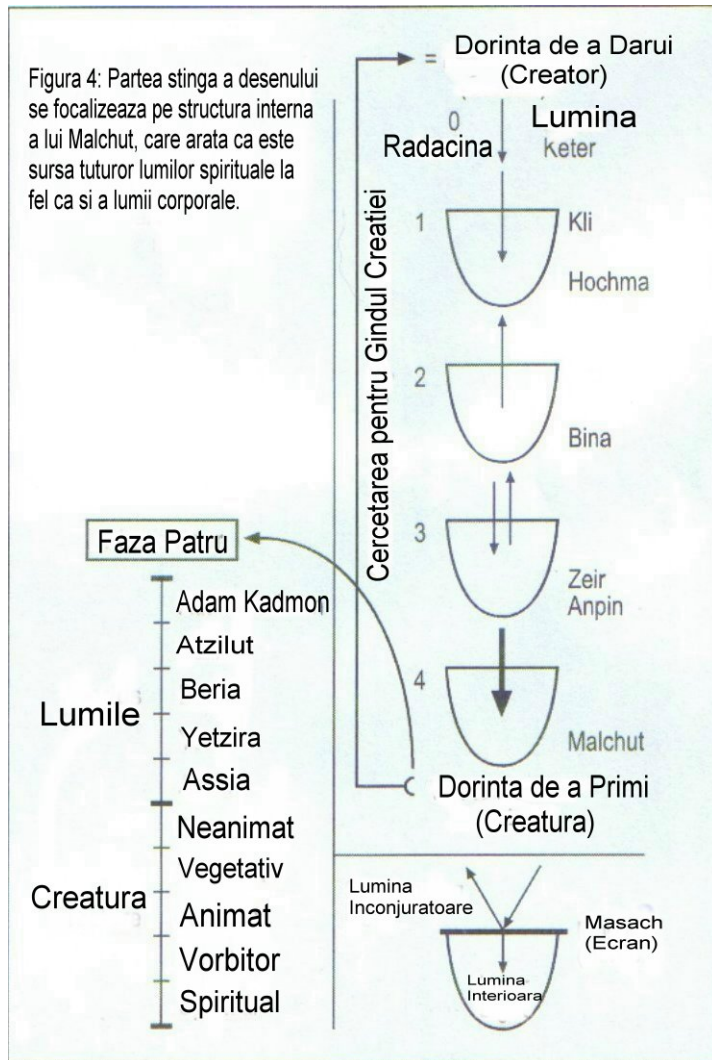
Figura 4: Partea stinga a desenului se focalizeaza pe structura interna a lui Malchut, care arata ca este sursa tuturor lumilor spirituale la fel ca si a lumii corporale.

Dorinta de a Darui
(Creator)

=

Lumina

0

Radacina

Keter

Cercetarea pentru Gindul Creatiei

1

Kli

Hochma

2

Bina

3

Zeir Anpin

4

Malchut

Dorinta de a Primi
(Creatura)

Faza Patru

Adam Kadmon

Atzilut

Beria

Lumile

Yetzira

Assia

Neanimat

Vegetativ

Creatura

Animat

Vorbitor

Spiritual

Lumina Inconjuratoare

Masach
(Ecran)

Lumina Interioara